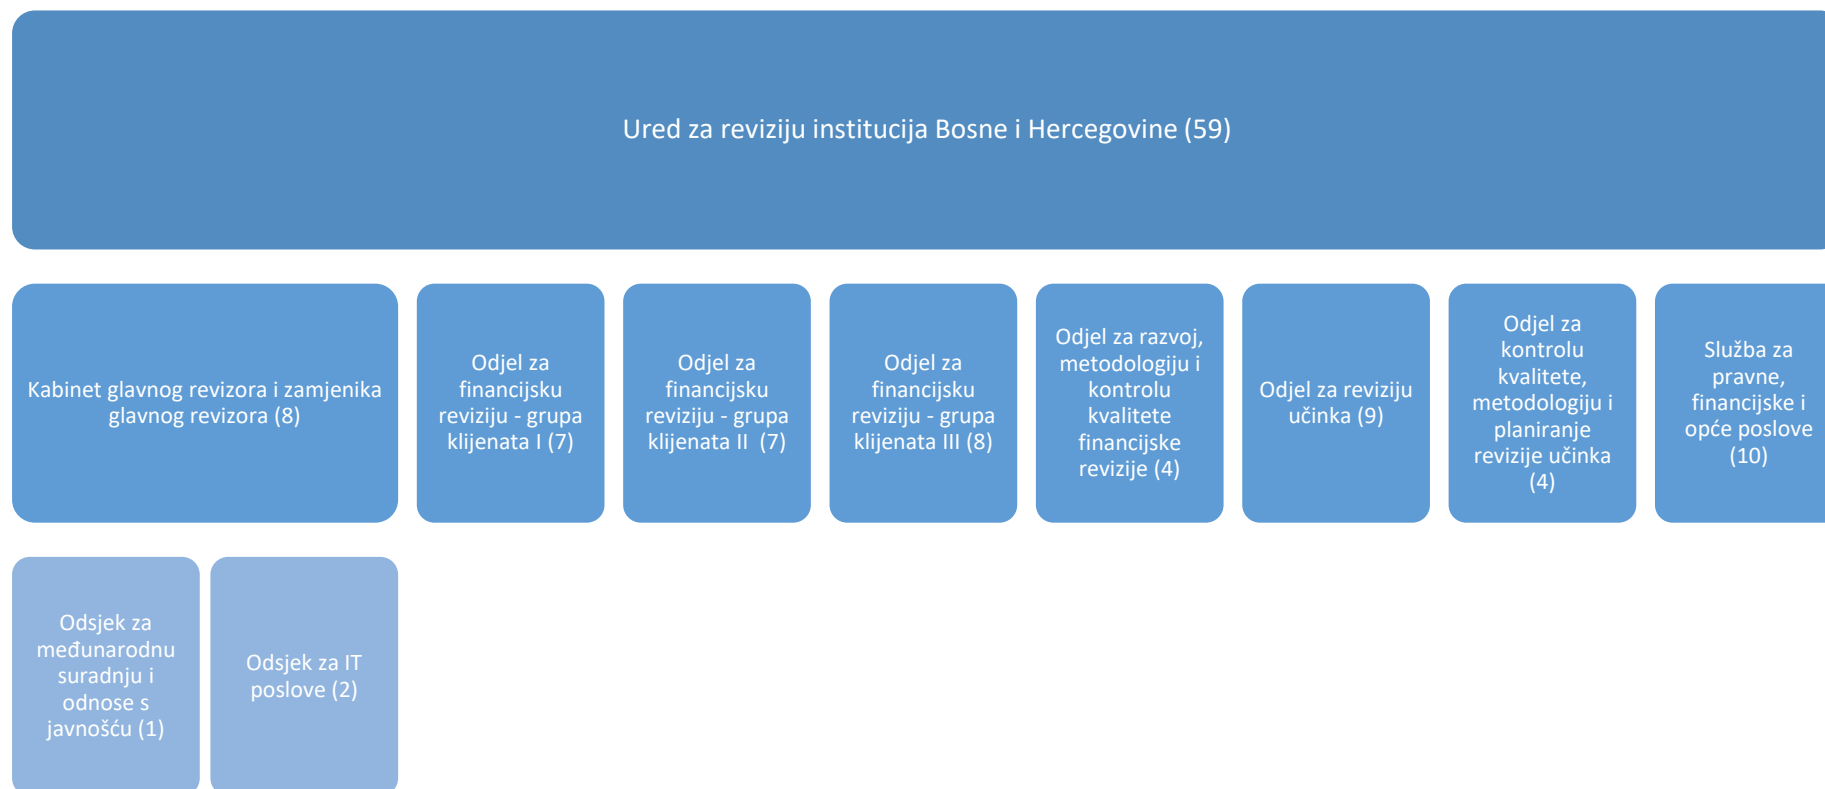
Ured za reviziju institucija Bosne i Hercegovine (59)

Kabinet glavnog revizora i zamjenika glavnog revizora (8)

Odjel za financijsku reviziju - grupa klijenata I (7)

Odjel za financijsku reviziju - grupa klijenata II (7)

Odjel za financijsku reviziju - grupa klijenata III (8)

Odjel za razvoj, metodologiju i kontrolu kvalitete financijske revizije (4)

Odjel za reviziju učinka (9)

Odjel za kontrolu kvalitete, metodologiju i planiranje revizije učinka (4)

Služba za pravne, financijske i opće poslove (10)

Odsjek za međunarodnu suradnju i odnose s javnošću (1)

Odsjek za IT poslove (2)